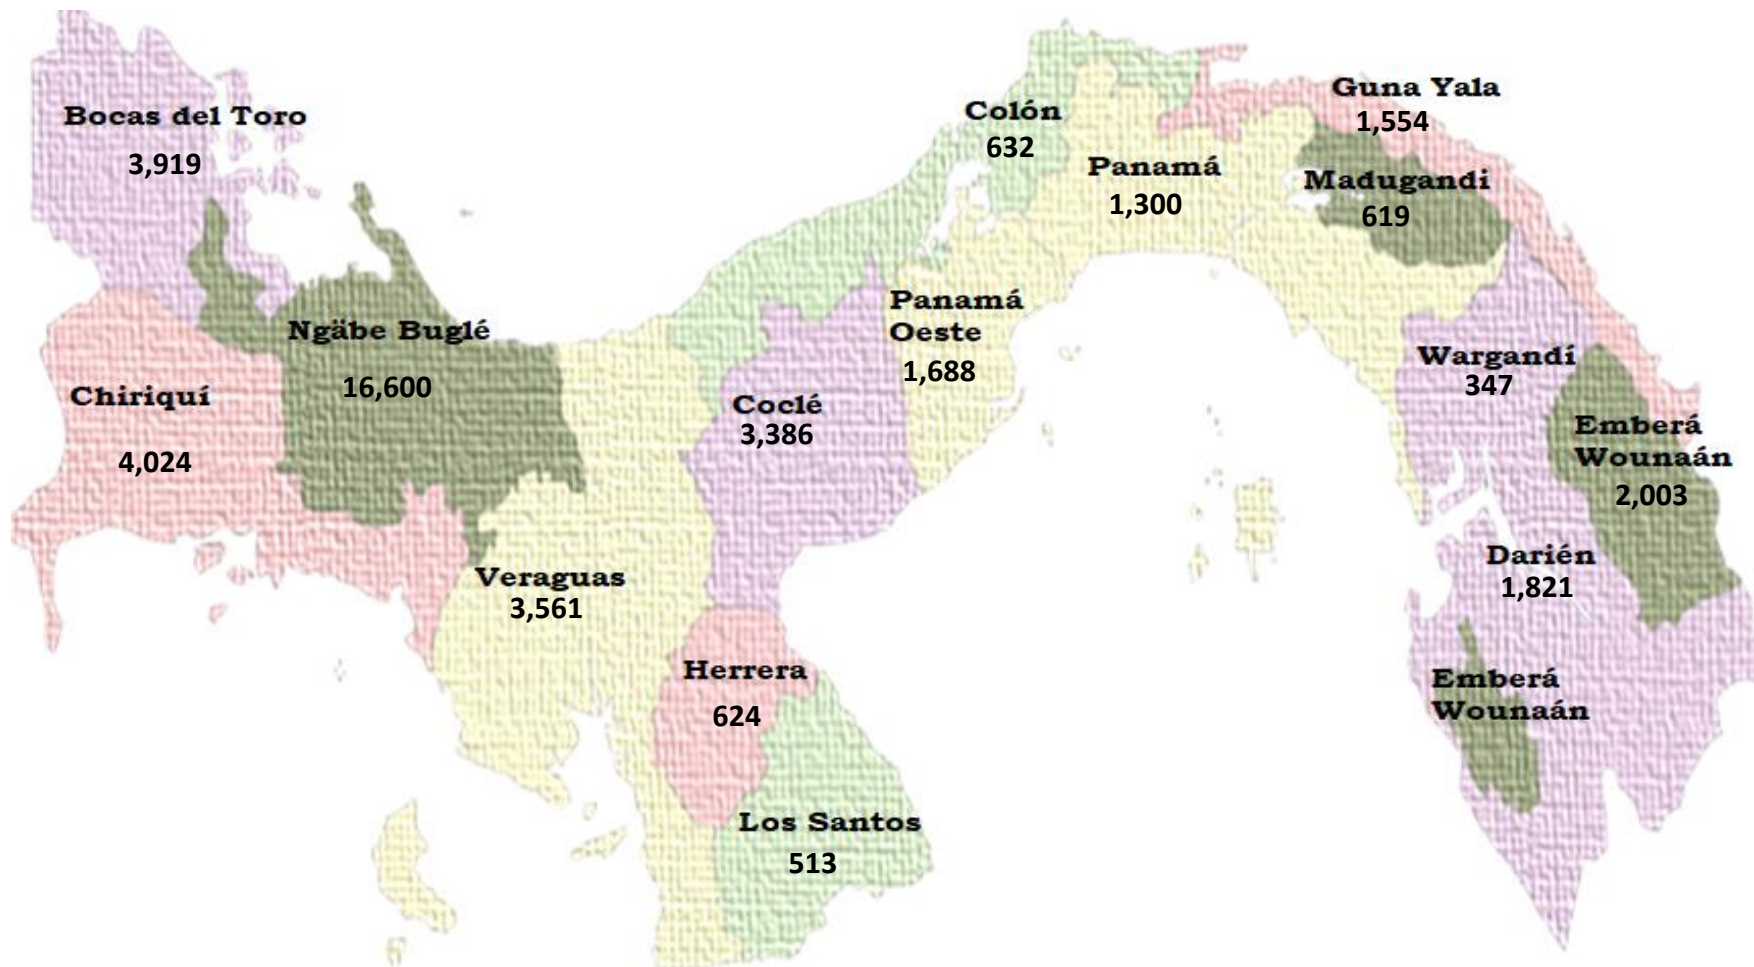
Bocas del Toro
3,919

Colón
632

Guna Yala
1,554

Panamá
1,300

Madugandi
619

Ngäbe Buglé
16,600

Panamá Oeste
1,688

Chiriquí
4,024

Coclé
3,386

Wargandí
347

Emberá Wounaán
2,003

Veraguas
3,561

Darién
1,821

Herrera
624

Emberá Wounaán

Los Santos
513